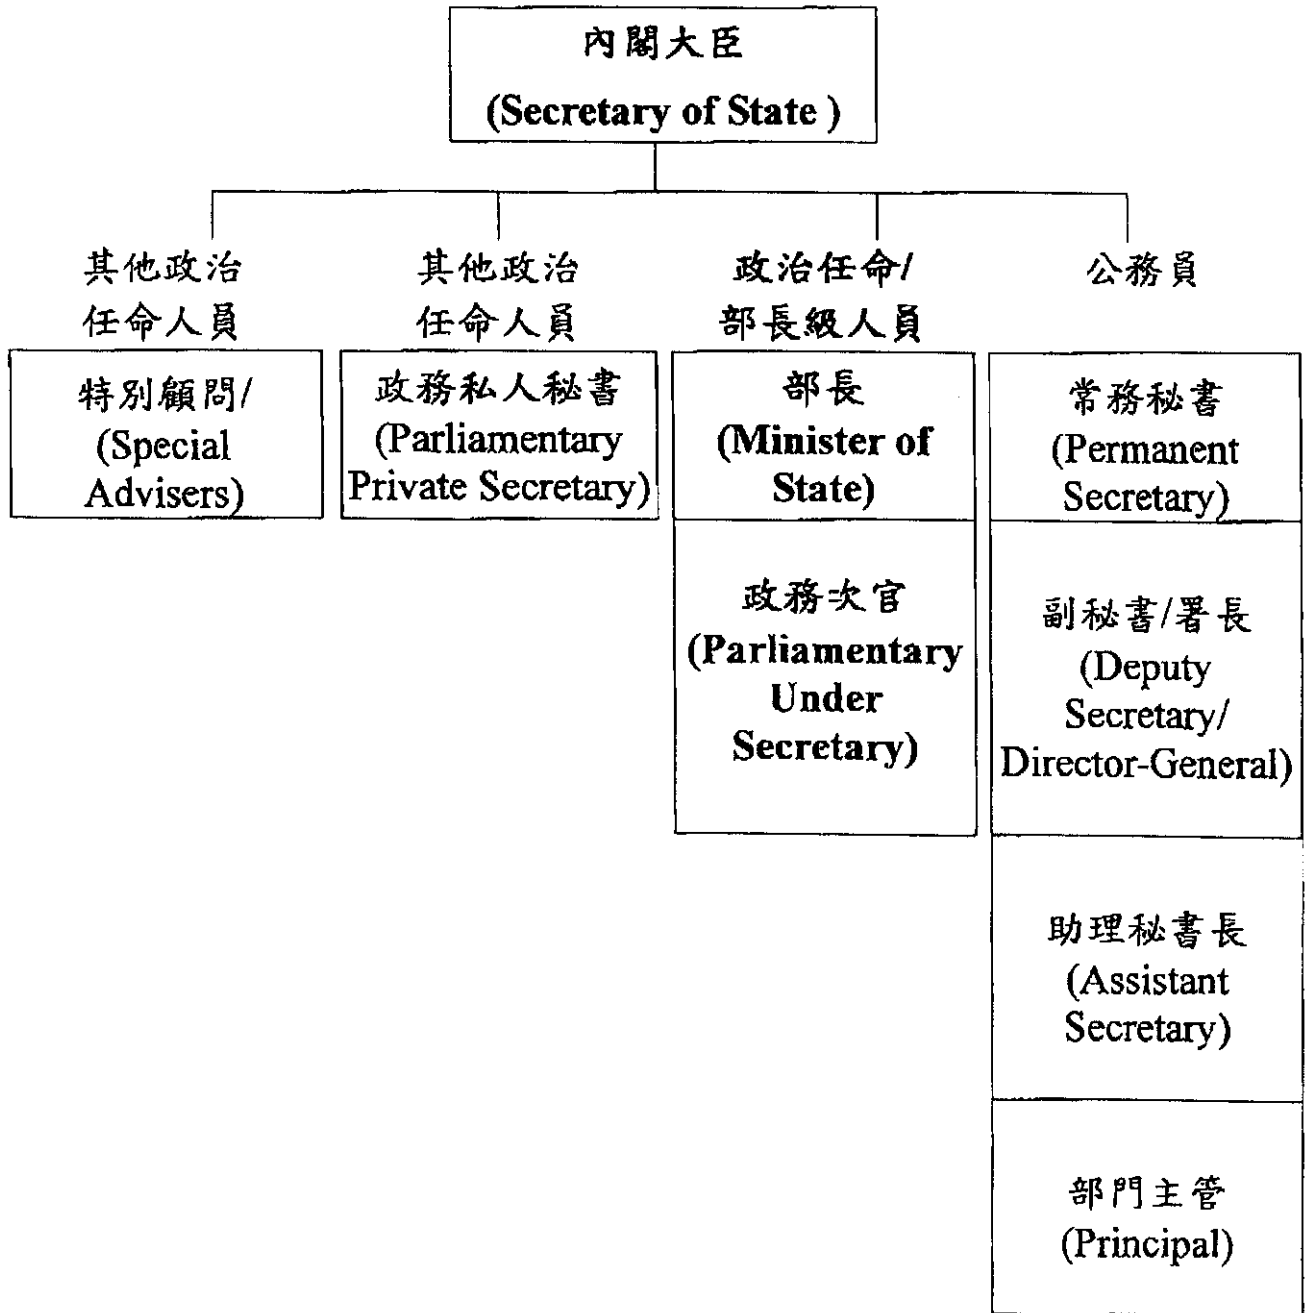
內閣大臣
(Secretary of State )

其他政治任命人員

特別顧問/
(Special Advisers)

其他政治任命人員

政務私人秘書
(Parliamentary Private Secretary)

政治任命/部長級人員

部長
(Minister of State)

政務次官
(Parliamentary Under Secretary)

公務員

常務秘書
(Permanent Secretary)

副秘書/署長
(Deputy Secretary/ Director-General)

助理秘書長
(Assistant Secretary)

部門主管
(Principal)